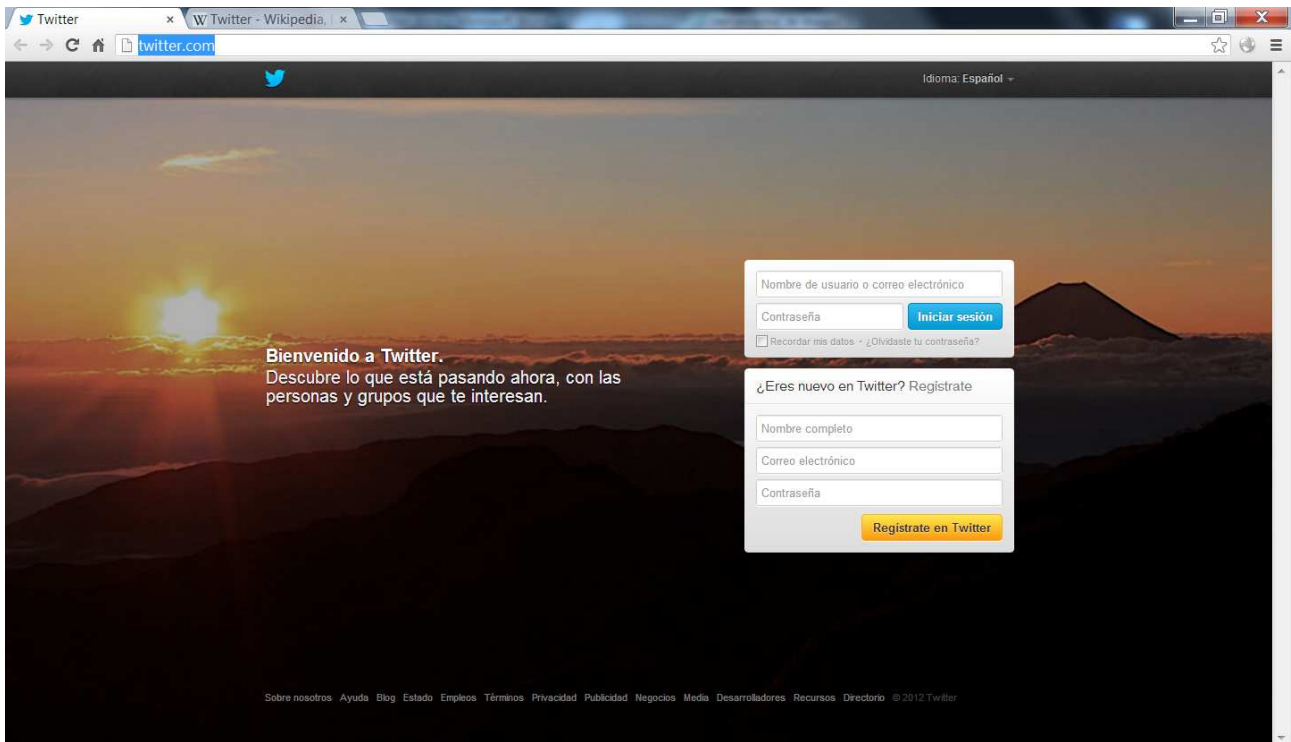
Twitter ×
Twitter - Wikipedia, ×

twitter.com

Idioma: Español

Nombre de usuario o correo electrónico
Contraseña
Iniciar sesión
Recordar mis datos · ¿Olvidaste tu contraseña?

Bienvenido a Twitter.
Descubre lo que está pasando ahora, con las personas y grupos que te interesan.

¿Eres nuevo en Twitter? Regístrate
Nombre completo
Correo electrónico
Contraseña
Regístrate en Twitter

Sobre nosotros Ayuda Blog Estado Empleos Términos Privacidad Publicidad Negocios Media Desarrolladores Recursos Directorio © 2012 Twitter